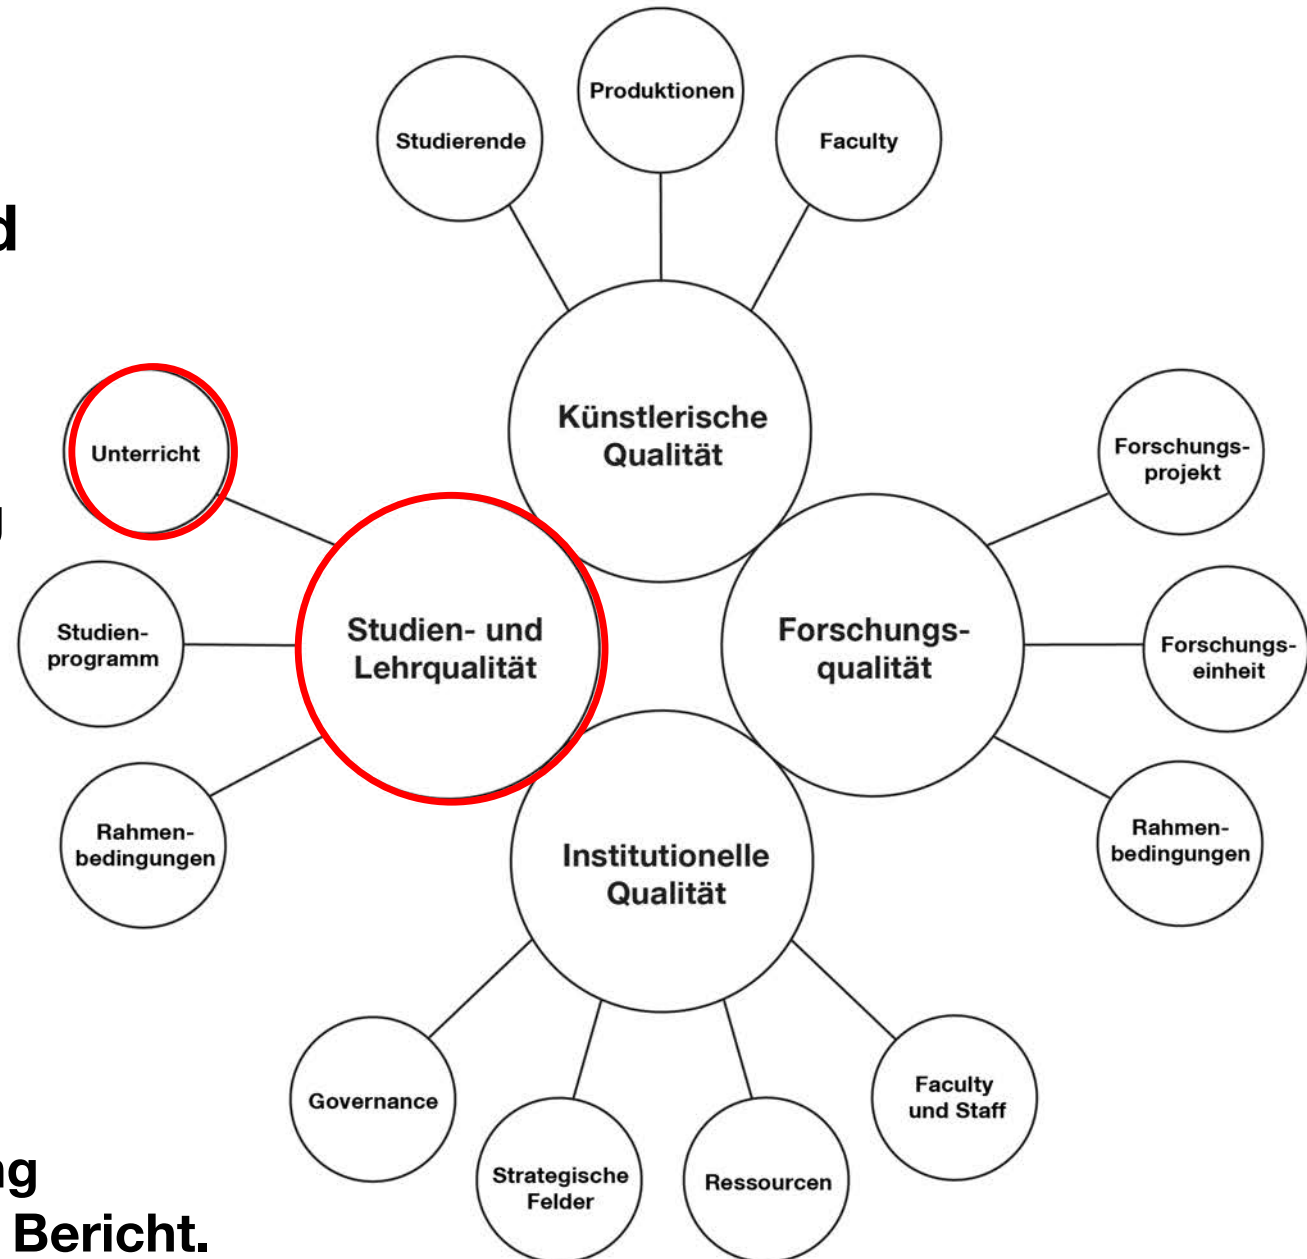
d

g

Produktionen

Studierende

Faculty

Künstlerische Qualität

Unterricht

Forschungsprojekt

Studienprogramm

Studien- und Lehrqualität

Forschungsqualität

Forschungseinheit

Rahmenbedingungen

Rahmenbedingungen

Institutionelle Qualität

Governance

Faculty und Staff

Strategische Felder

Ressourcen

ng
Bericht.